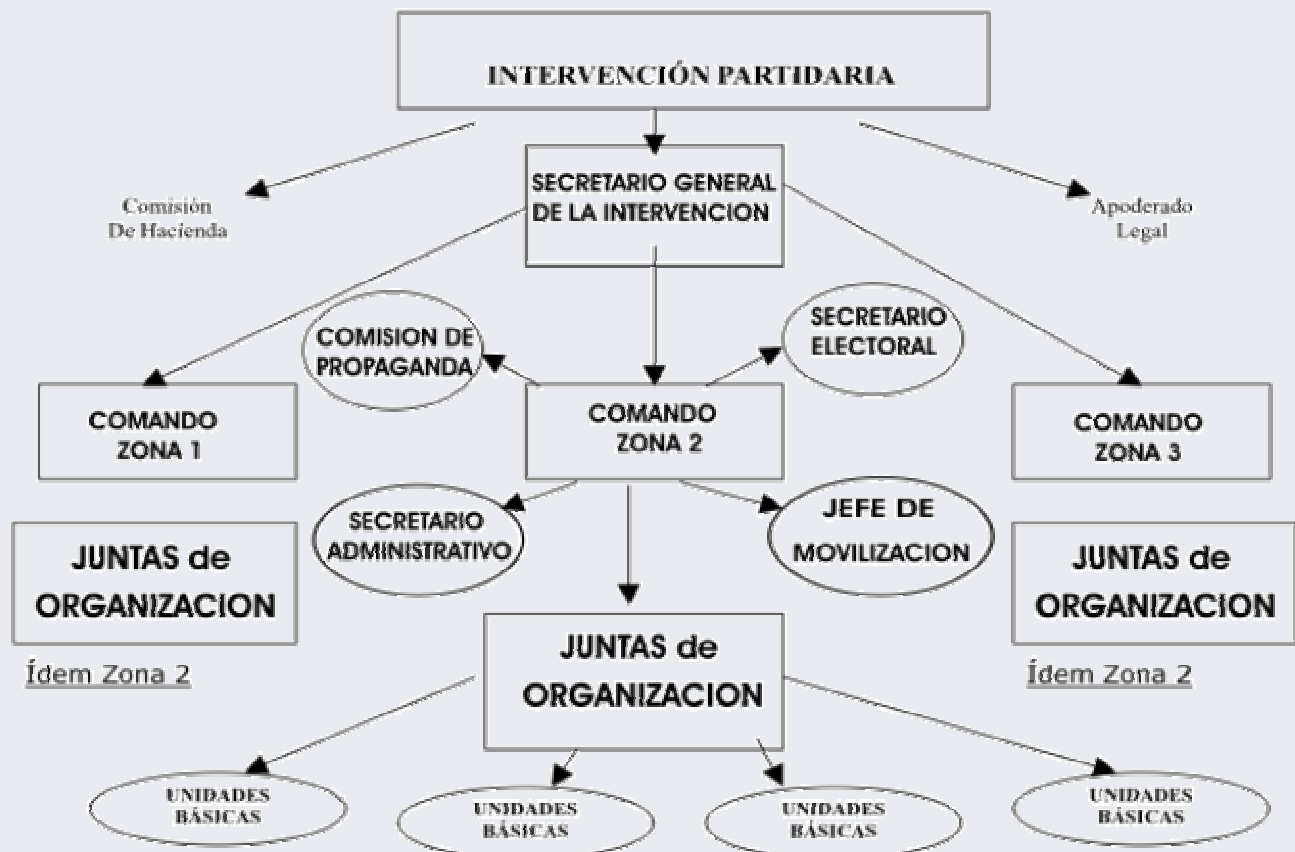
INTERVENCIÓN PARTIDARIA

Comisión De Hacienda

SECRETARIO GENERAL DE LA INTERVENCION

Apoderado Legal

COMISION DE PROPAGANDA

SECRETARIO ELECTORAL

COMANDO ZONA 1

COMANDO ZONA 2

COMANDO ZONA 3

SECRETARIO ADMINISTRATIVO

JEFE DE MOVILIZACION

JUNTAS de ORGANIZACION

Ídem Zona 2

JUNTAS de ORGANIZACION

JUNTAS de ORGANIZACION

Ídem Zona 2

UNIDADES BÁSICAS

UNIDADES BÁSICAS

UNIDADES BÁSICAS

UNIDADES BÁSICAS